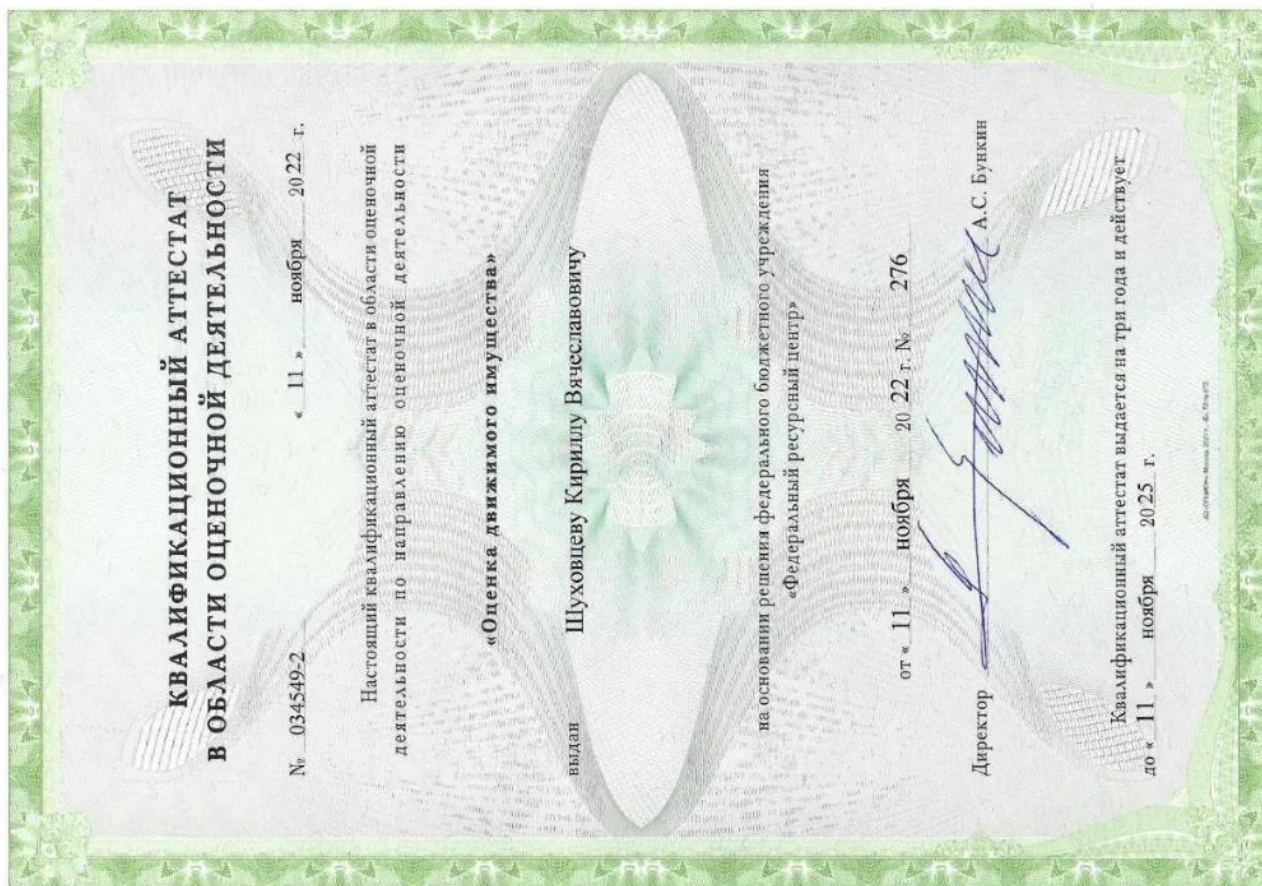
КВАЛИФИКАЦИОННЫЙ АТТЕСТАТ
В ОБЛАСТИ ОЦЕНОЧНОЙ ДЕЯТЕЛЬНОСТИ

№ 034549-2 « 11 » ноября 2022 г.

Настоящий квалификационный аттестат в области оценочной деятельности по направлению оценочной деятельности

«Оценка движимого имущества»

выдан Шуховцеву Кириллу Вячеславовичу

на основании решения федерального бюджетного учреждения «Федеральный ресурсный центр»

от « 11 » ноября 2022 г. № 276

Директор А.С. Бункин

Квалификационный аттестат выдается на три года и действует до « 11 » ноября 2025 г.

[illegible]